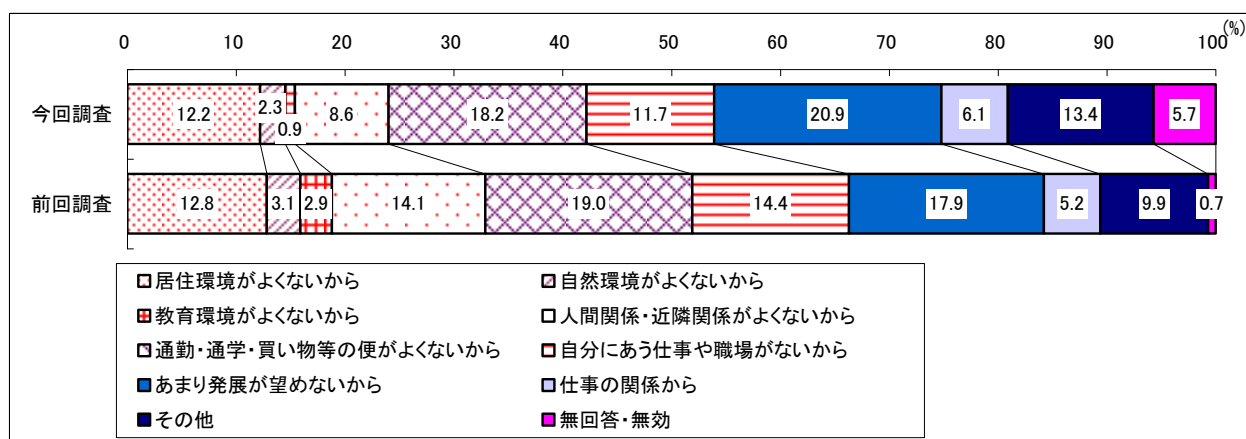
0 10 20 30 40 50 60 70 80 90 100 (%)

今回調査 12.2 2.3 0.9 8.6 18.2 11.7 20.9 6.1 13.4 5.7

前回調査 12.8 3.1 2.9 14.1 19.0 14.4 17.9 5.2 9.9 0.7

居住環境がよくないから
自然環境がよくないから
教育環境がよくないから
人間関係・近隣関係がよくないから
通勤・通学・買い物等の便がよくないから
自分にあう仕事や職場がないから
あまり発展が望めないから
仕事の関係から
その他
無回答・無効